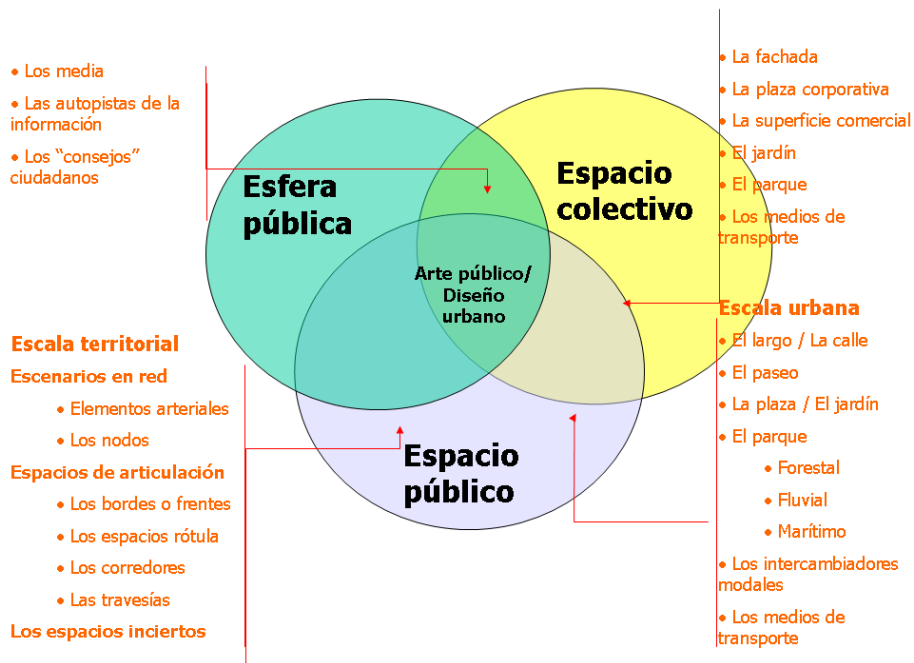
• Los media

• Las autopistas de la información

• Los "consejos" ciudadanos

Esfera pública

Espacio colectivo

Arte público/ Diseño urbano

Espacio público

• La fachada

• La plaza corporativa

• La superficie comercial

• El jardín

• El parque

• Los medios de transporte

Escala urbana

• El largo / La calle

• El paseo

• La plaza / El jardín

• El parque

• Forestal

• Fluvial

• Marítimo

• Los intercambiadores modales

• Los medios de transporte

Escala territorial

Escenarios en red

• Elementos arteriales

• Los nodos

Espacios de articulación

• Los bordes o frentes

• Los espacios rótula

• Los corredores

• Las travesías

Los espacios inciertos